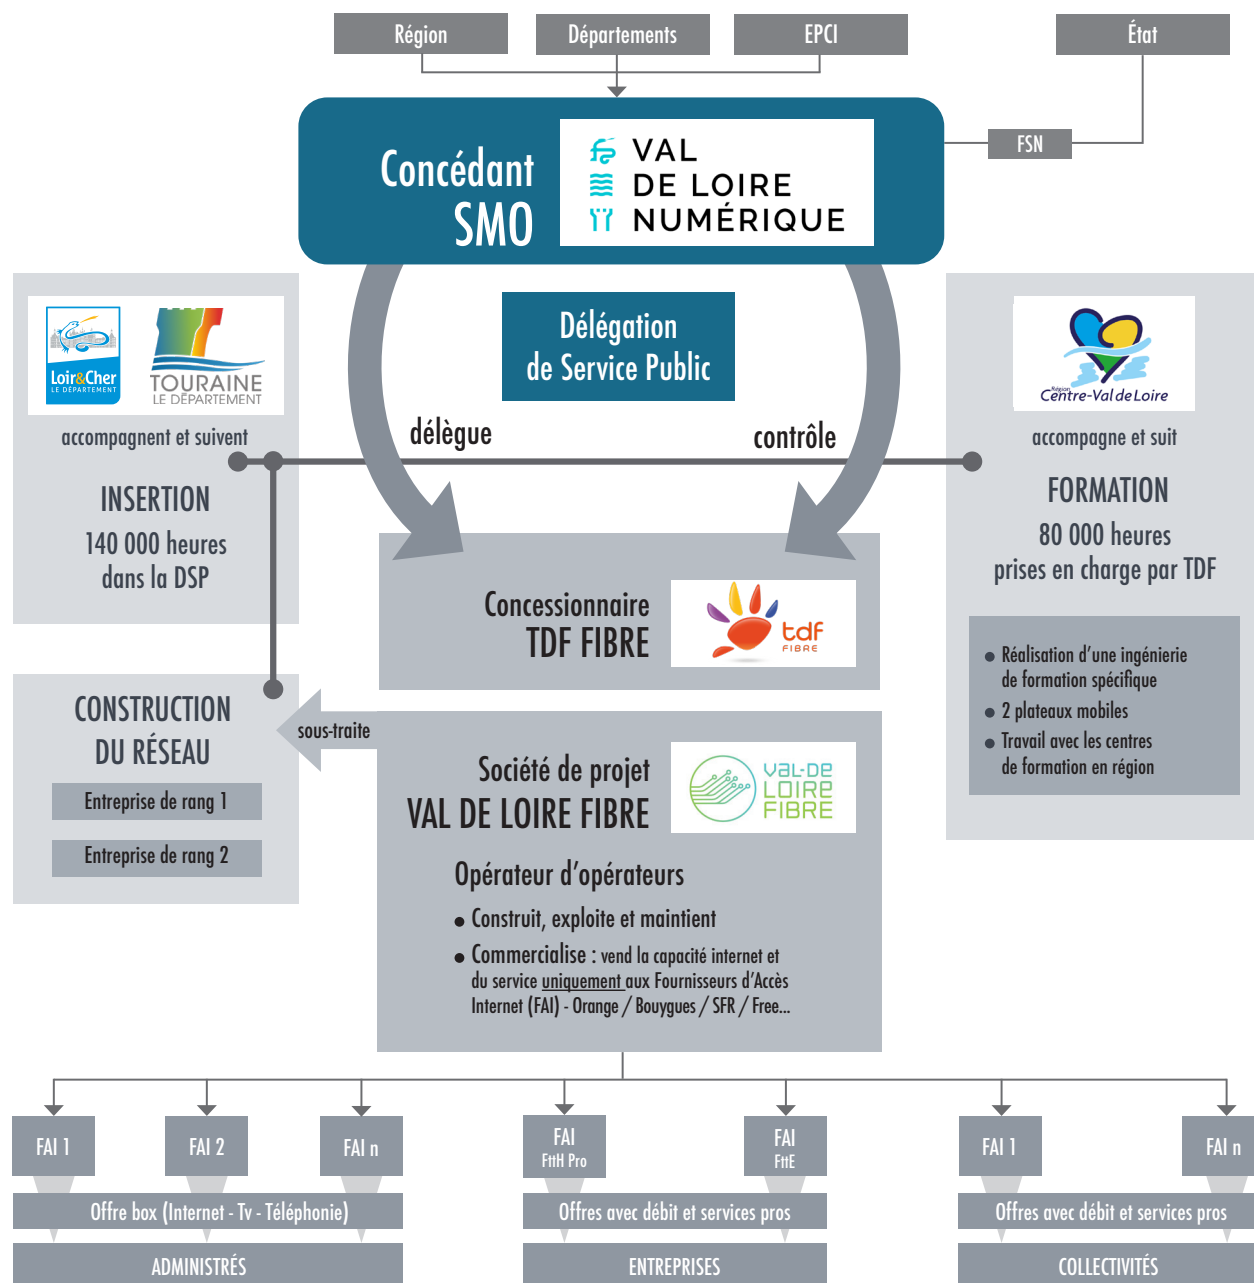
Région
Départements
EPCI
État

FSN

Concédant
SMO

VAL
DE LOIRE
NUMÉRIQUE

Loir&Cher
LE DÉPARTEMENT
TOURAINE
LE DÉPARTEMENT

accompagnent et suivent

INSERTION
140 000 heures
dans la DSP

Délégation
de Service Public

délègue
contrôle

Région
Centre-Val de Loire

accompagne et suit

FORMATION
80 000 heures
prises en charge par TDF

Concessionnaire
TDF FIBRE

tdf
FIBRE

● Réalisation d'une ingénierie de formation spécifique
● 2 plateaux mobiles
● Travail avec les centres de formation en région

CONSTRUCTION
DU RÉSEAU

Entreprise de rang 1
Entreprise de rang 2

sous-traite

Société de projet
VAL DE LOIRE FIBRE

VAL-DE
LOIRE
FIBRE

Opérateur d'opérateurs
● Construit, exploite et maintient
● Commercialise : vend la capacité internet et du service uniquement aux Fournisseurs d'Accès Internet (FAI) - Orange / Bouygues / SFR / Free...

FAI 1
FAI 2
FAI n
FAI
FttH Pro
FAI
FttE
FAI 1
FAI n

Offre box (Internet - Tv - Téléphonie)
Offres avec débit et services pros
Offres avec débit et services pros

ADMINISTRÉS
ENTREPRISES
COLLECTIVITÉS